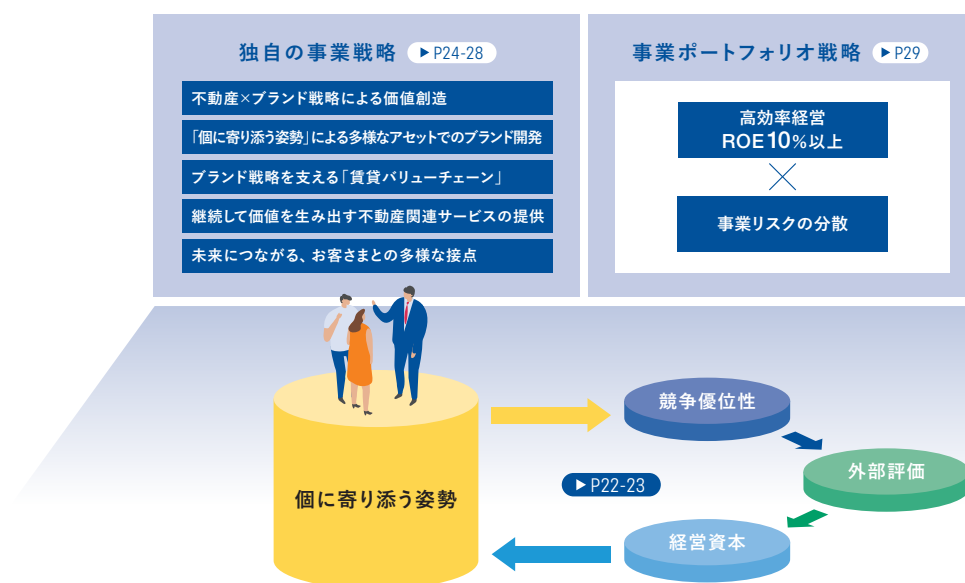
独自の事業戦略 ▶P24-28

不動産×ブランド戦略による価値創造

「個に寄り添う姿勢」による多様なアセットでのブランド開発

ブランド戦略を支える「賃貸バリューチェーン」

継続して価値を生み出す不動産関連サービスの提供

未来につながる、お客さまとの多様な接点

事業ポートフォリオ戦略 ▶P29

高効率経営
ROE10%以上

×

事業リスクの分散

個に寄り添う姿勢

競争優位性

外部評価

▶P22-23

経営資本